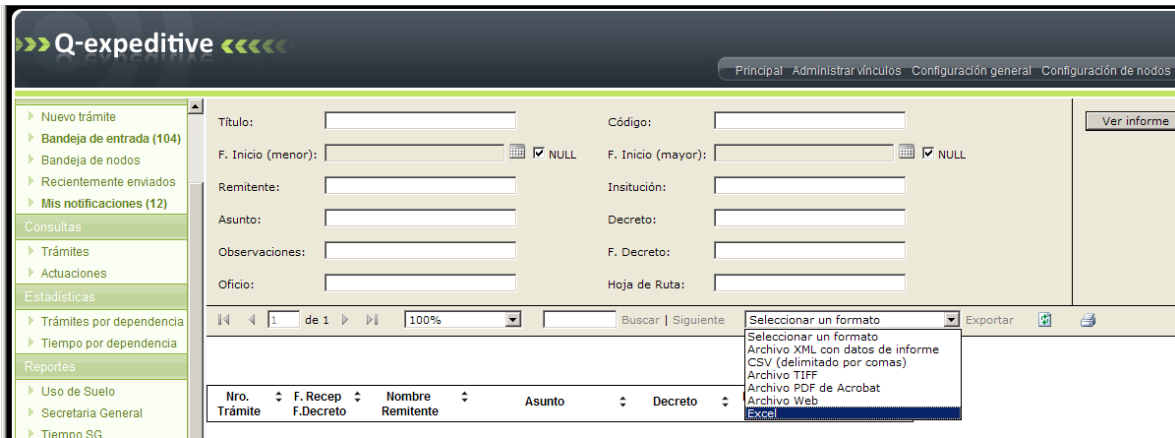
Q-expeditive

Principal Administrar vínculos Configuración general Configuración de nodos

Nuevo trámite
Bandeja de entrada (104)
Bandeja de nodos
Recientemente enviados
Mis notificaciones (12)
Consultas
Trámites
Actuaciones
Estadísticas
Trámites por dependencia
Tiempo por dependencia
Reportes
Uso de Suelo
Secretaria General
Tiempo SG

Título:
Código:
F. Inicio (menor):
NULL
F. Inicio (mayor):
NULL
Remitente:
Insitución:
Asunto:
Decreto:
Observaciones:
F. Decreto:
Oficio:
Hoja de Ruta:

Ver informe

1 de 1
100%
Buscar | Siguiente
Seleccionar un formato
Exportar

Seleccionar un formato
Archivo XML con datos de informe
CSV (delimitado por comas)
Archivo TIFF
Archivo PDF de Acrobat
Archivo Web
Excel

| Nro. Trámite | F. Recep F.Decreto | Nombre Remitente | Asunto | Decreto |